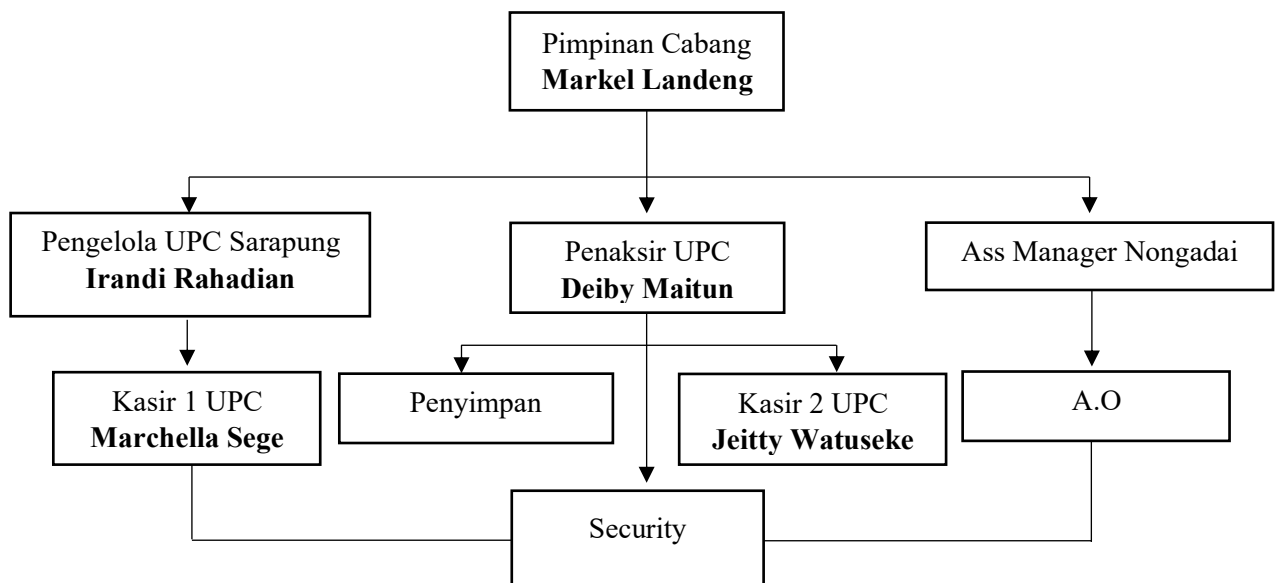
Pimpinan Cabang
**Markel Landeng**

Pengelola UPC Sarapung
**Irandi Rahadian**

Penaksir UPC
**Deiby Maitun**

Ass Manager Nongadai

Kasir 1 UPC
**Marchella Sege**

Penyimpan

Kasir 2 UPC
**Jeitty Watuseke**

A.O

Security